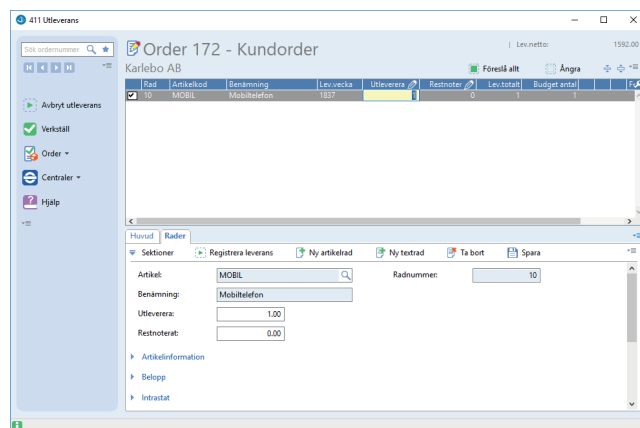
411 Utleverans

Sök ordernummer

Avbryt utleverans
Verkställ
Order
Centraler
Hjälp

Order 172 - Kundorder
Karlebo AB
Lev.netto: 1592.00

Föreslå allt
Ångra

| | Rad | Artikelkod | Benämning | Lev.vecka | Utleverera | Restnoter | Lev.totalt | Budget antal |
|---|---|---|---|---|---|---|---|---|
| ☑ | 10 | MOBIL | Mobiltelefon | 1837 | 1 | 0 | 1 | 1 |

Huvud
Rader

Sektioner
Registrera leverans
Ny artikelrad
Ny textrad
Ta bort
Spara

Artikel: MOBIL
Radnummer: 10
Benämning: Mobiltelefon
Utleverera: 1.00
Restnoterat: 0.00

Artikelinformation
Belopp
Intrastat